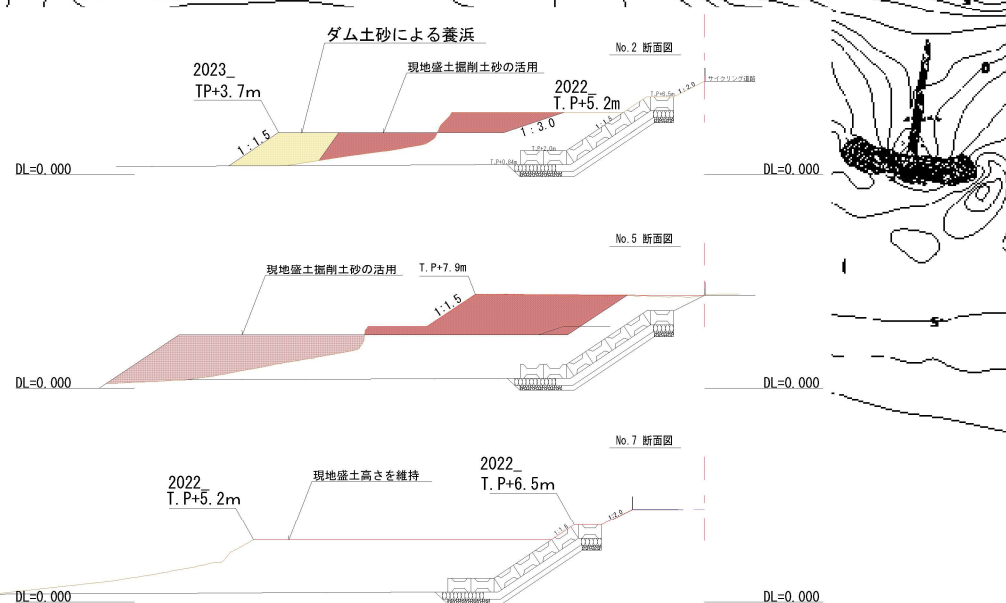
ダム土砂による養浜

No.2 断面図

2023_
TP+3.7m

現地盛土掘削土砂の活用

2022_
T.P+5.2m

T.P+6.5m 1:2.0

サイクリング道路

1:1.5

1:3.0

1:1.5

T.P+2.0m

T.P+0.84m

DL=0.000

DL=0.000

No.5 断面図

現地盛土掘削土砂の活用

T.P+7.9m

1:1.5

DL=0.000

DL=0.000

No.7 断面図

2022_
T.P+5.2m

現地盛土高さを維持

2022_
T.P+6.5m

1:1.5

1:2.0

DL=0.000

DL=0.000